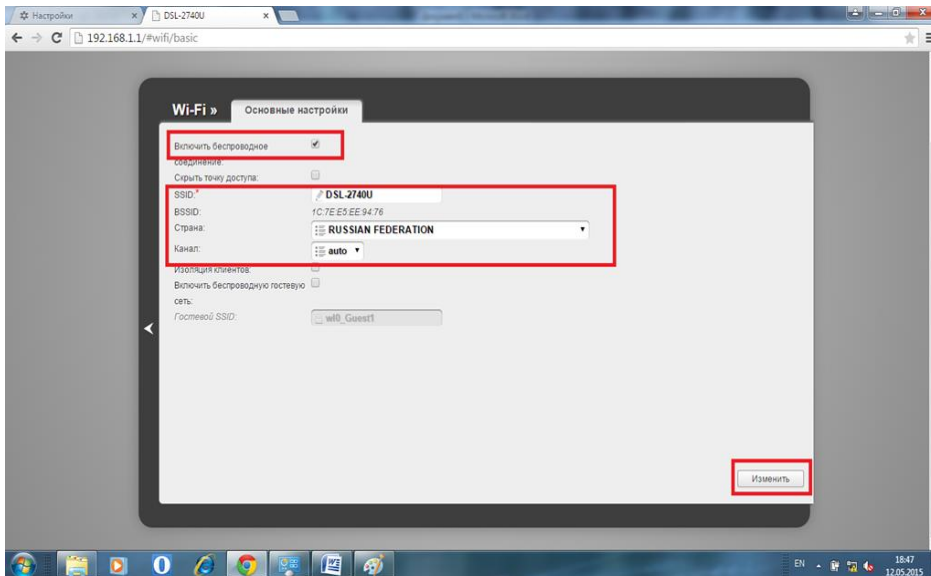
Настройки ×
DSL-2740U ×
192.168.1.1/#wifi/basic

Wi-Fi »
Основные настройки

| | |
|---|---|
| Включить беспроводное соединение: | ✔ |
| Скрыть точку доступа: | |
| SSID:* | DSL-2740U |
| BSSID: | 1C:7E:E5:EE:94:76 |
| Страна: | RUSSIAN FEDERATION |
| Канал: | auto |
| Изоляция клиентов: | |
| Включить беспроводную гостевую сеть: | |
| Гостевой SSID: | wl0_Guest1 |

Изменить

EN
18:47
12.05.2015